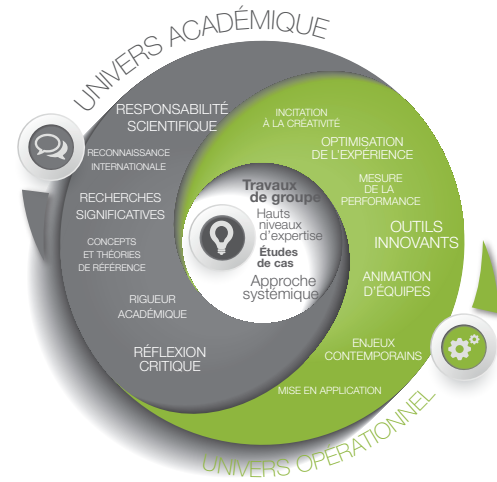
UNIVERS ACADÉMIQUE

RESPONSABILITÉ SCIENTIFIQUE

RECONNAISSANCE INTERNATIONALE

RECHERCHES SIGNIFICATIVES

CONCEPTS ET THÉORIES DE RÉFÉRENCE

RIGUEUR ACADÉMIQUE

RÉFLEXION CRITIQUE

INCITATION À LA CRÉATIVITÉ

OPTIMISATION DE L'EXPÉRIENCE

MESURE DE LA PERFORMANCE

OUTILS INNOVANTS

ANIMATION D'ÉQUIPES

ENJEUX CONTEMPORAINS

MISE EN APPLICATION

Travaux de groupe

Hauts niveaux d'expertise

Études de cas

Approche systémique

UNIVERS OPÉRATIONNEL